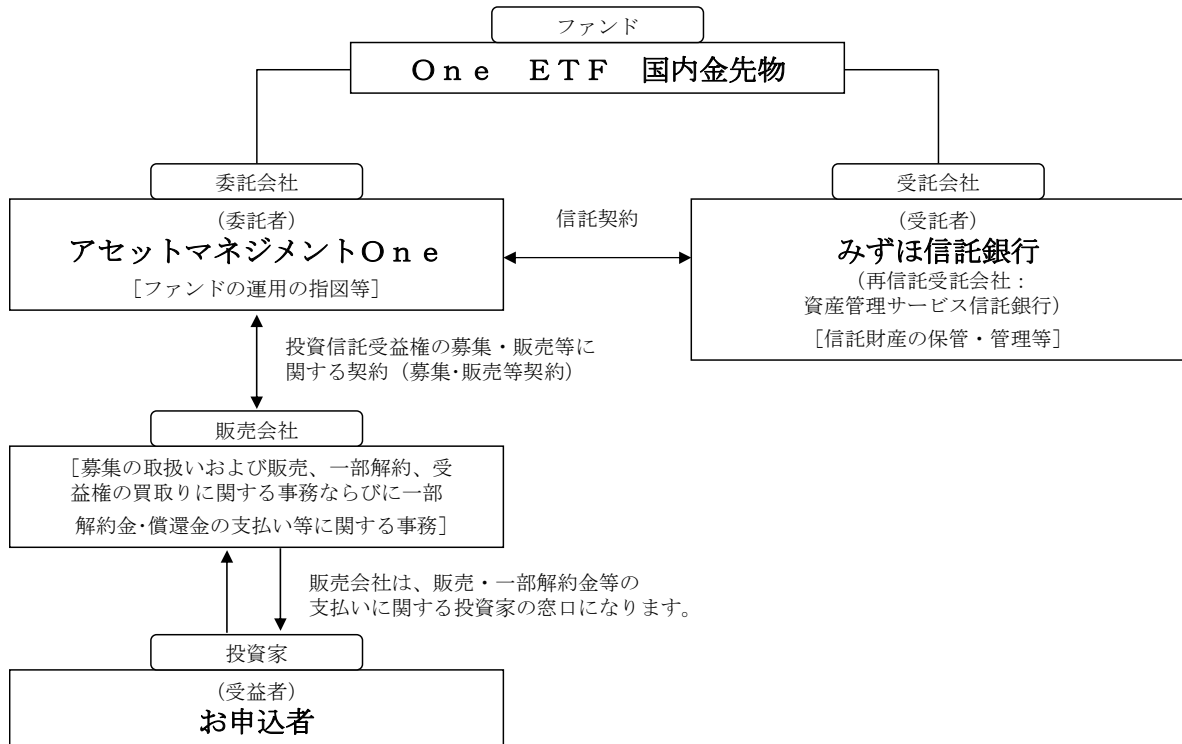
ファンド

One ETF 国内金先物

委託会社

(委託者)
アセットマネジメントOne
［ファンドの運用の指図等］

信託契約

受託会社

(受託者)
みずほ信託銀行
(再信託受託会社：資産管理サービス信託銀行)
［信託財産の保管・管理等］

投資信託受益権の募集・販売等に関する契約（募集･販売等契約）

販売会社

［募集の取扱いおよび販売、一部解約、受益権の買取りに関する事務ならびに一部解約金･償還金の支払い等に関する事務］

販売会社は、販売・一部解約金等の支払いに関する投資家の窓口になります。

投資家

(受益者)
お申込者